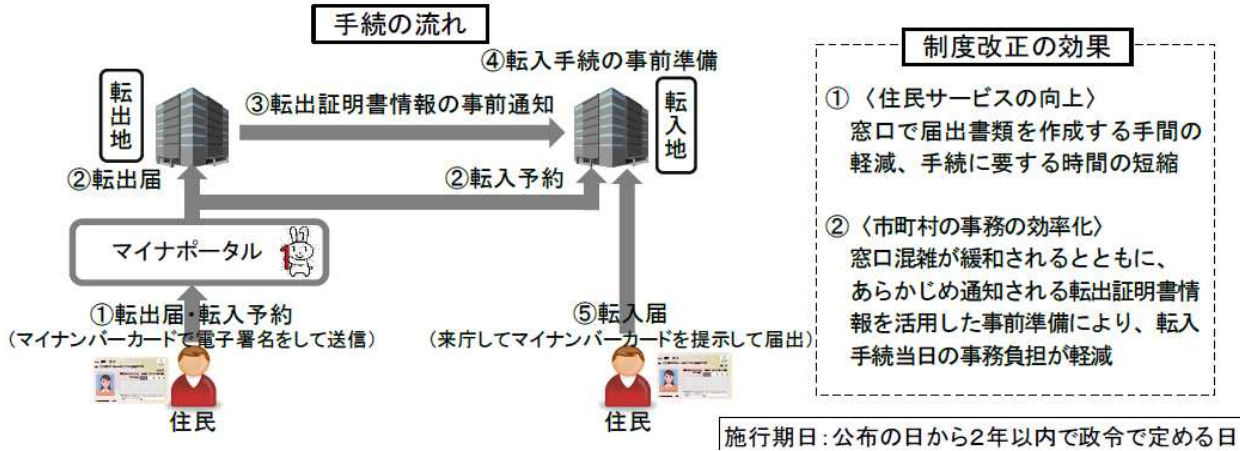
手続の流れ

④転入手続の事前準備

転出地

③転出証明書情報の事前通知

転入地

②転出届

②転入予約

マイナポータル

①転出届・転入予約
（マイナンバーカードで電子署名をして送信）

住民

⑤転入届
（来庁してマイナンバーカードを提示して届出）

住民

制度改正の効果

①〈住民サービスの向上〉
窓口で届出書類を作成する手間の軽減、手続に要する時間の短縮

②〈市町村の事務の効率化〉
窓口混雑が緩和されるとともに、あらかじめ通知される転出証明書情報を活用した事前準備により、転入手続当日の事務負担が軽減

施行期日：公布の日から2年以内で政令で定める日